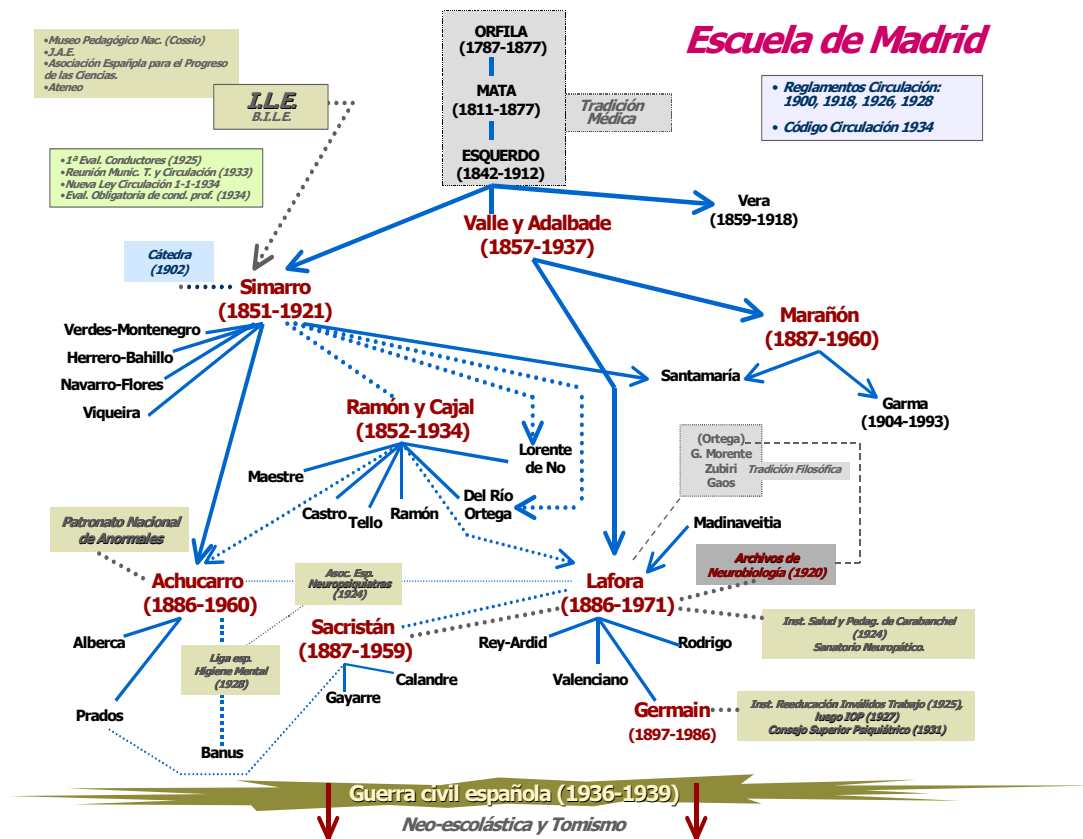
•Museo Pedagógico Nac. (Cossio)
•J.A.E.
•Asociación Españpla para el Progreso de las Ciencias.
•Ateneo

I.L.E.
B.I.L.E.

ORFILA
(1787-1877)

MATA
(1811-1877)

ESQUERDO
(1842-1912)

Tradición Médica

Escuela de Madrid

• Reglamentos Circulación: 1900, 1918, 1926, 1928
• Código Circulación 1934

•1ª Eval. Conductores (1925)
•Reunión Munic. T. y Circulación (1933)
•Nueva Ley Circulación 1-1-1934
•Eval. Obligatoria de cond. prof. (1934)

Vera
(1859-1918)

Valle y Adalbade
(1857-1937)

Cátedra
(1902)

Simarro
(1851-1921)

Marañón
(1887-1960)

Verdes-Montenegro
Herrero-Bahillo
Navarro-Flores
Viqueira

Santamaría

Garma
(1904-1993)

Ramón y Cajal
(1852-1934)

Lorente de No

(Ortega)
G. Morente
Zubiri
Gaos
Tradición Filosófica

Maestre
Castro
Tello
Ramón
Del Río Ortega

Madinaveitia

Patronato Nacional de Anormales

Archivos de Neurobiología (1920)

Achucarro
(1886-1960)

Asoc. Esp. Neuropsiquiatras (1924)

Lafora
(1886-1971)

Sacristán
(1887-1959)

Inst. Salud y Pedag. de Carabanchel (1924)
Sanatorio Neuropático.

Alberca

Liga esp. Higiene Mental (1928)

Rey-Ardid
Rodrigo

Calandre
Gayarre

Valenciano

Germain
(1897-1986)

Inst. Reeducación Inválidos Trabajo (1925), luego IOP (1927)
Consejo Superior Psiquiátrico (1931)

Prados

Banus

Guerra civil española (1936-1939)

Neo-escolástica y Tomismo